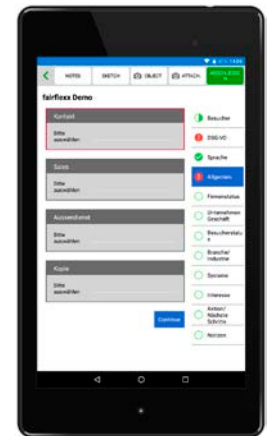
14:08

NOTES SKETCH OBJECT ATTACH. ABSCHLIESSEN

fairflexx Demo

Kontakt
Bitte auswählen

Sales
Bitte auswählen

Aussendienst
Bitte auswählen

Kopie
Bitte auswählen

Continue

Besucher
DSG-VO
Sprache
Allgemein
Firmenstatus
Unternehmen Geschäft
Besucherstatus
Branche/ Industrie
Sonstiges
Interesse
Aktion/ Nächste Schritte
Notizen